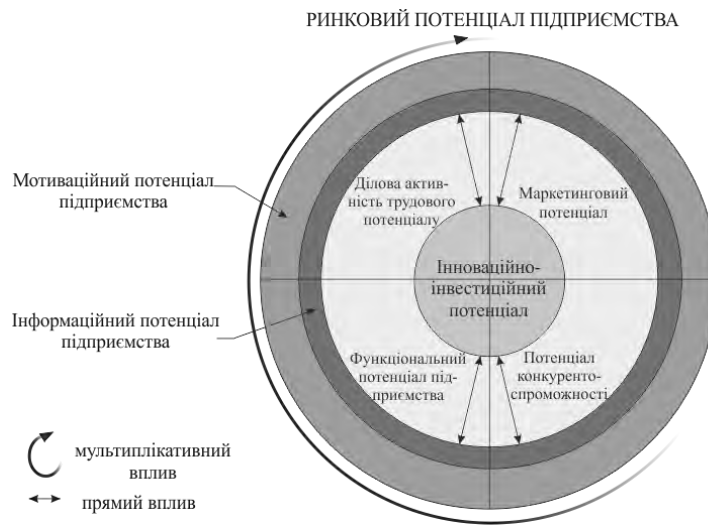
РИНКОВИЙ ПОТЕНЦІАЛ ПІДПРИЄМСТВА

Мотиваційний потенціал підприємства

Інформаційний потенціал підприємства

Ділова активність трудового потенціалу

Маркетинговий потенціал

Інноваційно-інвестиційний потенціал

Функціональний потенціал підприємства

Потенціал конкурентоспроможності

мультиплікативний вплив

прямий вплив